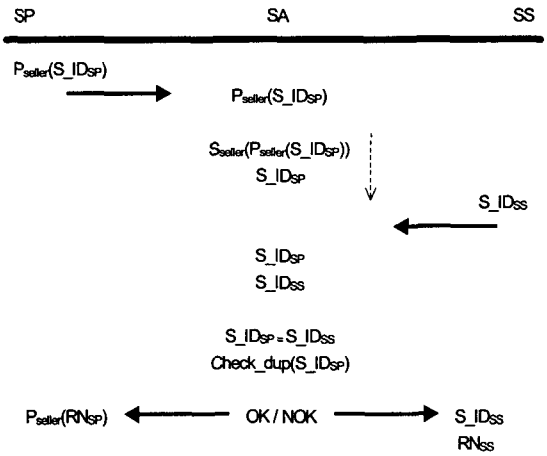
SP

SA

SS

$P_{seller}(S\_ID_{SP})$

$P_{seller}(S\_ID_{SP})$

$S_{seller}(P_{seller}(S\_ID_{SP}))$
$S\_ID_{SP}$

$S\_ID_{SS}$

$S\_ID_{SP}$
$S\_ID_{SS}$

$S\_ID_{SP} = S\_ID_{SS}$
Check_dup($S\_ID_{SP}$)

$P_{seller}(RN_{SP})$

OK / NOK

$S\_ID_{SS}$
$RN_{SS}$